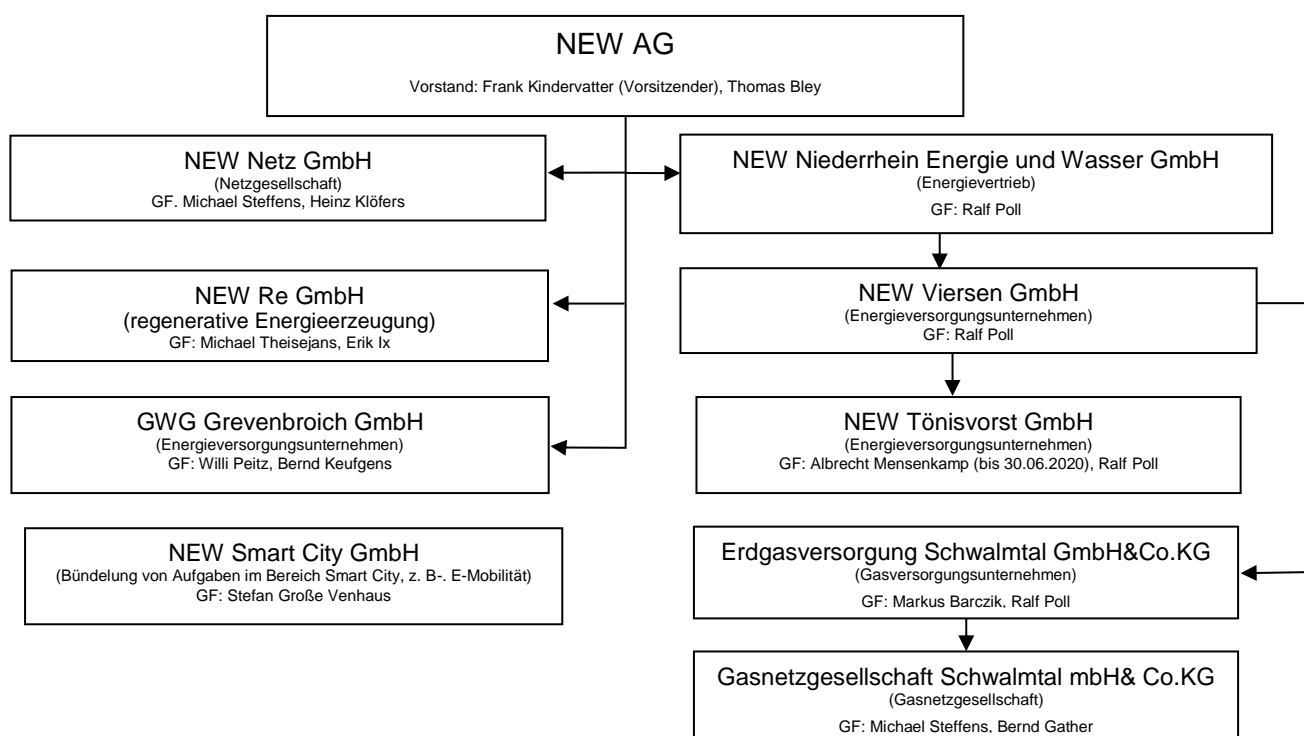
NEW AG
Vorstand: Frank Kindervatter (Vorsitzender), Thomas Bley

NEW Netz GmbH
(Netzgesellschaft)
GF. Michael Steffens, Heinz Klöfers

NEW Re GmbH
(regenerative Energieerzeugung)
GF: Michael Theisejans, Erik Ix

GWG Grevenbroich GmbH
(Energieversorgungsunternehmen)
GF: Willi Peitz, Bernd Keufgens

NEW Smart City GmbH
(Bündelung von Aufgaben im Bereich Smart City, z. B-. E-Mobilität)
GF: Stefan Große Venhaus

NEW Niederrhein Energie und Wasser GmbH
(Energievertrieb)
GF: Ralf Poll

NEW Viersen GmbH
(Energieversorgungsunternehmen)
GF: Ralf Poll

NEW Tönisvorst GmbH
(Energieversorgungsunternehmen)
GF: Albrecht Mensenkamp (bis 30.06.2020), Ralf Poll

Erdgasversorgung Schwalmtal GmbH&Co.KG
(Gasversorgungsunternehmen)
GF: Markus Barczik, Ralf Poll

Gasnetzgesellschaft Schwalmtal mbH& Co.KG
(Gasnetzgesellschaft)
GF: Michael Steffens, Bernd Gather